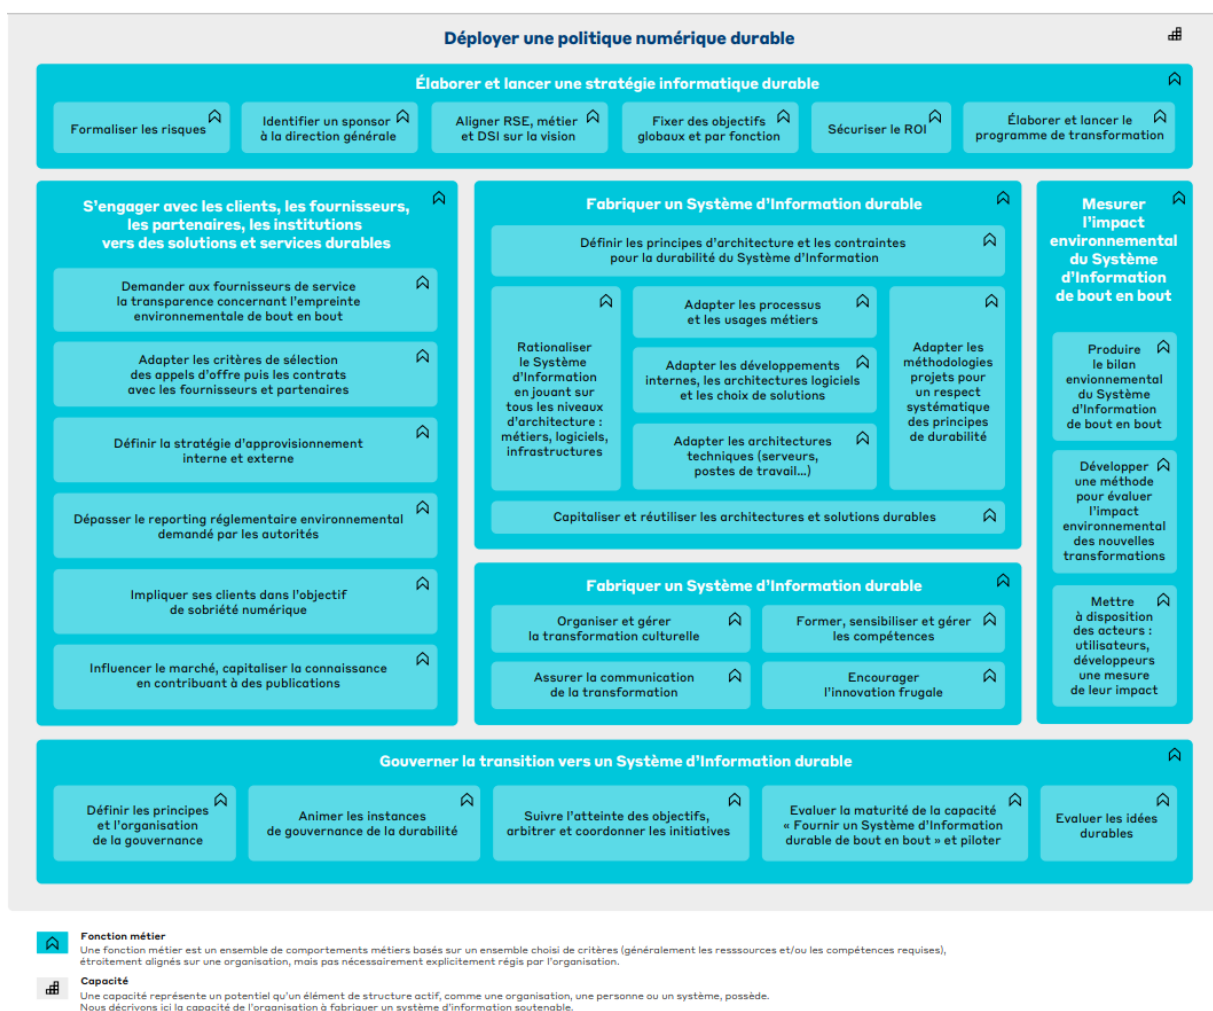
Déployer une politique numérique durable

Élaborer et lancer une stratégie informatique durable

Formaliser les risques

Identifier un sponsor à la direction générale

Aligner RSE, métier et DSI sur la vision

Fixer des objectifs globaux et par fonction

Sécuriser le ROI

Élaborer et lancer le programme de transformation

S'engager avec les clients, les fournisseurs, les partenaires, les institutions vers des solutions et services durables

Demander aux fournisseurs de service la transparence concernant l'empreinte environnementale de bout en bout

Adapter les critères de sélection des appels d'offre puis les contrats avec les fournisseurs et partenaires

Définir la stratégie d'approvisionnement interne et externe

Dépasser le reporting réglementaire environnemental demandé par les autorités

Impliquer ses clients dans l'objectif de sobriété numérique

Influencer le marché, capitaliser la connaissance en contribuant à des publications

Fabriquer un Système d'Information durable

Définir les principes d'architecture et les contraintes pour la durabilité du Système d'Information

Rationaliser le Système d'Information en jouant sur tous les niveaux d'architecture : métiers, logiciels, infrastructures

Adapter les processus et les usages métiers

Adapter les développements internes, les architectures logicielles et les choix de solutions

Adapter les architectures techniques (serveurs, postes de travail...)

Adapter les méthodologies projets pour un respect systématique des principes de durabilité

Capitaliser et réutiliser les architectures et solutions durables

Fabriquer un Système d'Information durable

Organiser et gérer la transformation culturelle

Former, sensibiliser et gérer les compétences

Assurer la communication de la transformation

Encourager l'innovation frugale

Mesurer l'impact environnemental du Système d'Information de bout en bout

Produire le bilan environnemental du Système d'Information de bout en bout

Développer une méthode pour évaluer l'impact environnemental des nouvelles transformations

Mettre à disposition des acteurs : utilisateurs, développeurs une mesure de leur impact

Gouverner la transition vers un Système d'Information durable

Définir les principes et l'organisation de la gouvernance

Animer les instances de gouvernance de la durabilité

Suivre l'atteinte des objectifs, arbitrer et coordonner les initiatives

Evaluer la maturité de la capacité « Fournir un Système d'Information durable de bout en bout » et piloter

Evaluer les idées durables

Fonction métier
Une fonction métier est un ensemble de comportements métiers basés sur un ensemble choisi de critères (généralement les resssources et/ou les compétences requises), étroitement alignés sur une organisation, mais pas nécessairement explicitement régis par l'organisation.

Capacité
Une capacité représente un potentiel qu'un élément de structure actif, comme une organisation, une personne ou un système, possède. Nous décrivons ici la capacité de l'organisation à fabriquer un système d'information soutenable.